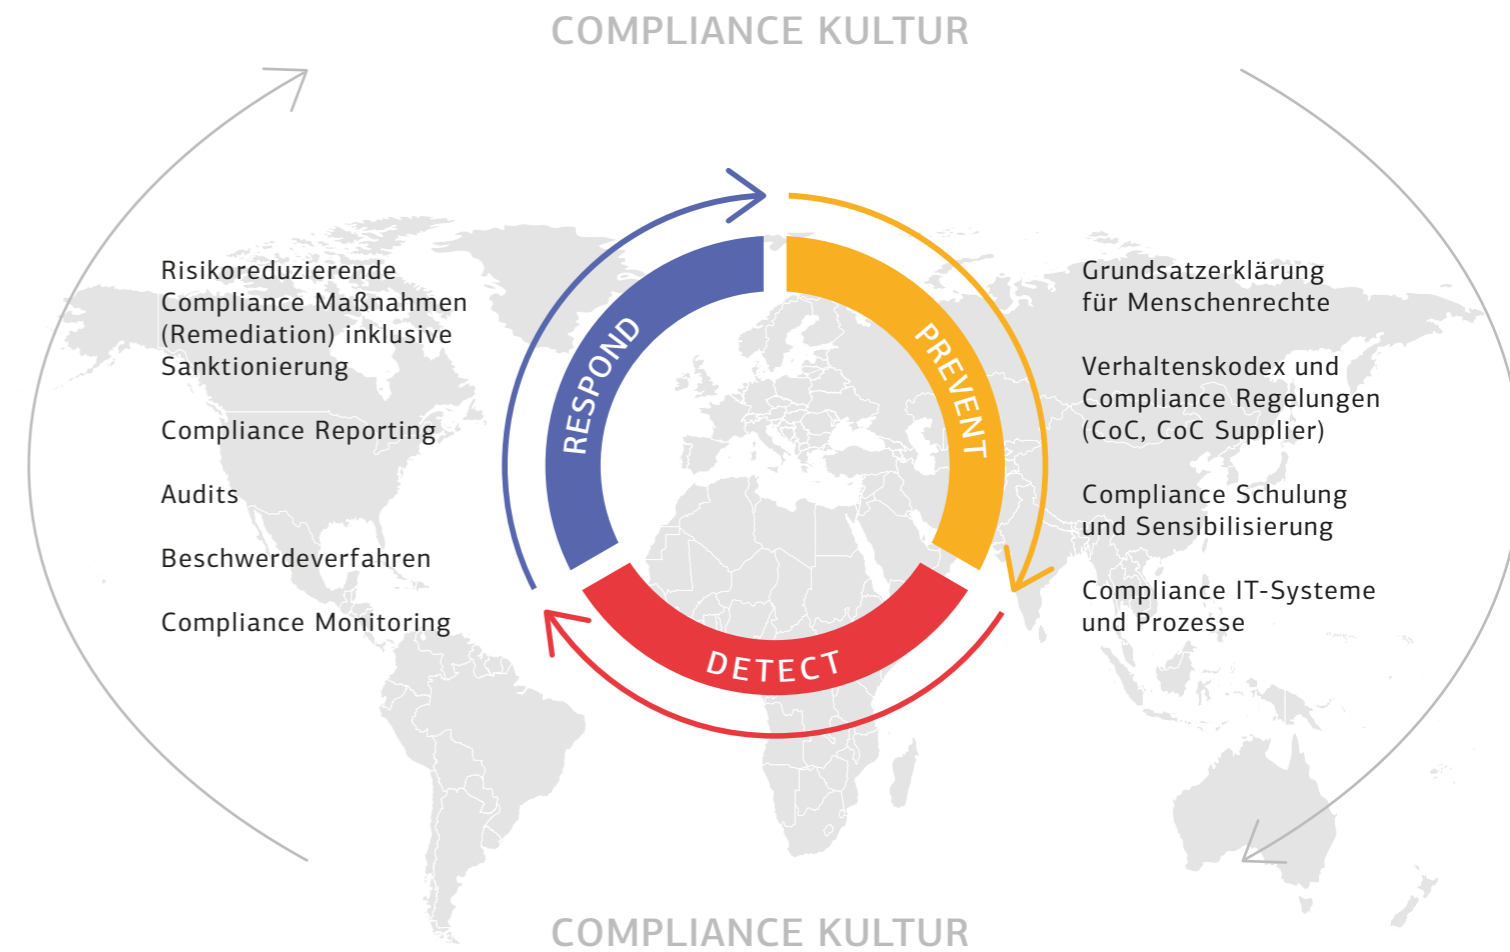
COMPLIANCE KULTUR

Risikoreduzierende Compliance Maßnahmen (Remediation) inklusive Sanktionierung

Compliance Reporting

Audits

Beschwerdeverfahren

Compliance Monitoring

RESPOND

PREVENT

DETECT

Grundsatzerklärung für Menschenrechte

Verhaltenskodex und Compliance Regelungen (CoC, CoC Supplier)

Compliance Schulung und Sensibilisierung

Compliance IT-Systeme und Prozesse

COMPLIANCE KULTUR